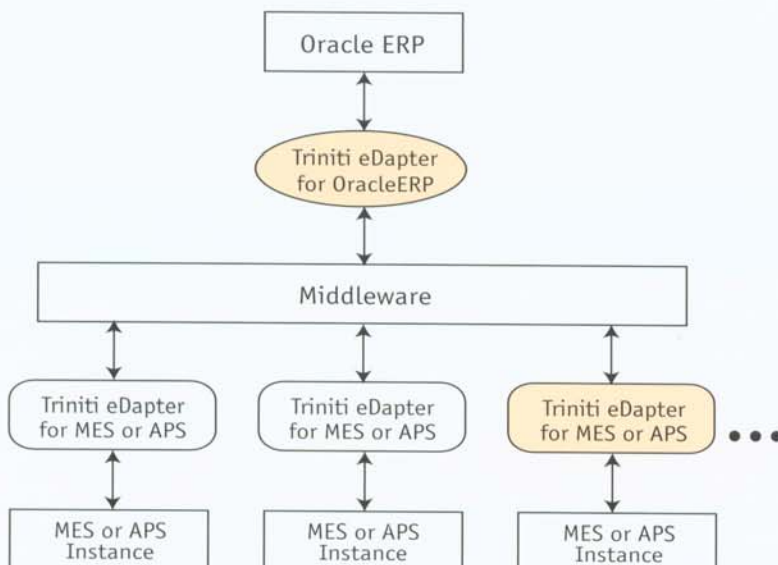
Oracle ERP

Triniti eDapter for OracleERP

Middleware

Triniti eDapter for MES or APS

Triniti eDapter for MES or APS

Triniti eDapter for MES or APS

MES or APS Instance

MES or APS Instance

MES or APS Instance